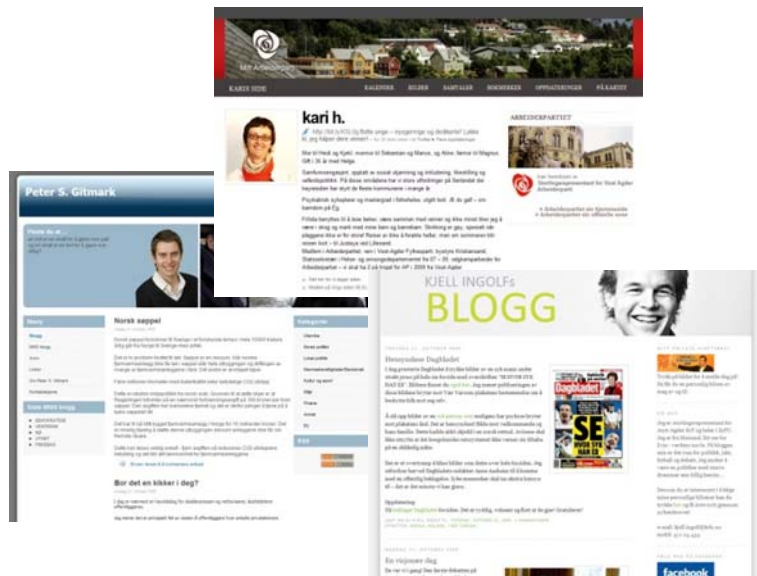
Mitt Arbeiderparti

KARIS SIDE

KALENDER | BILDER | SAMTALER | HJEMMESIDE | OPPDATERINGER | PÅ KARTET

kari h.

ARBEIDERPARTIET

Peter S. Gitmark

Norsk søppel

Bor det en kikker i deg?

Kategorier

RSS

KJELL INGOLFS
BLOGG

Dagbladet

SE

facebook